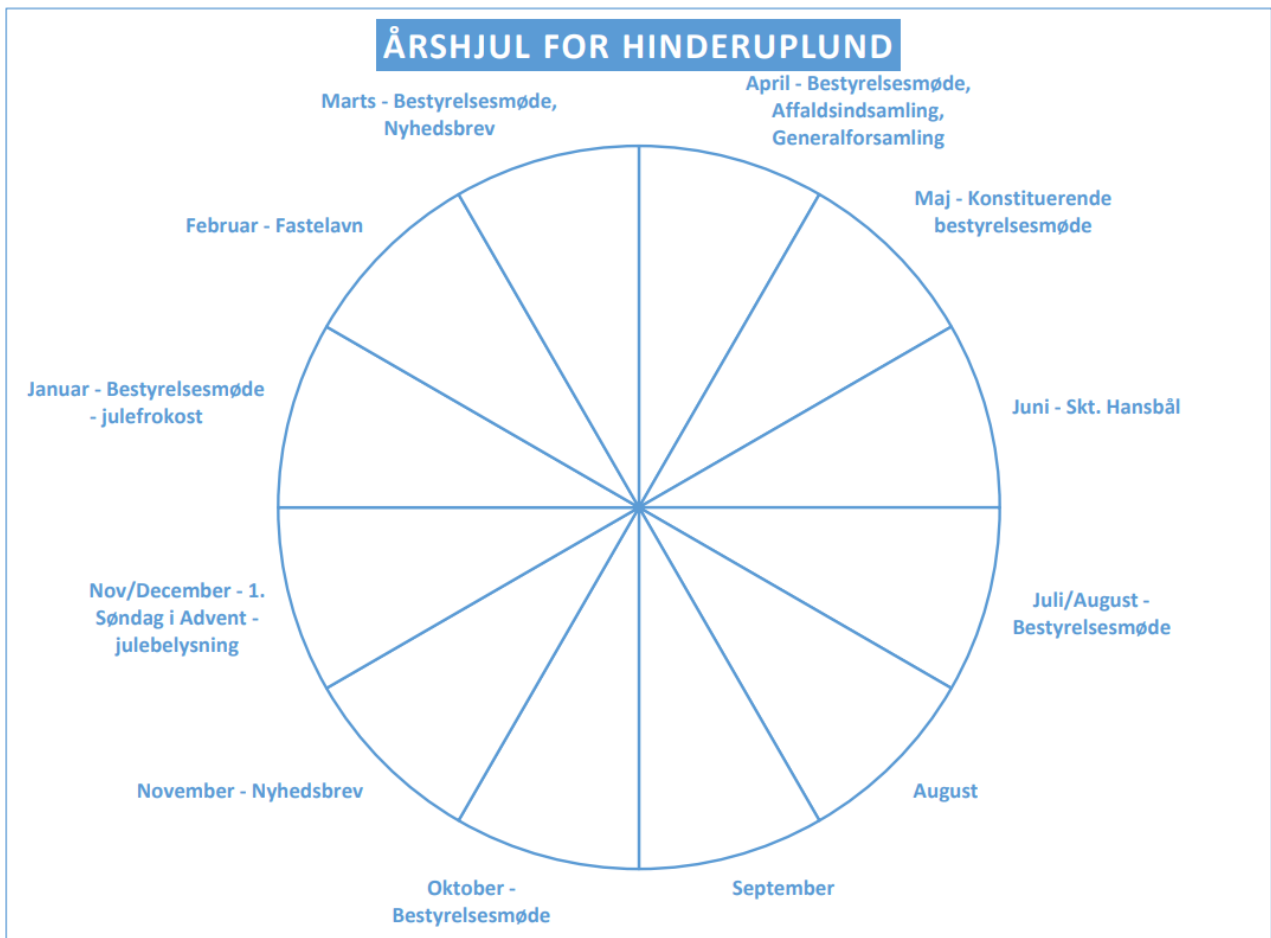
ÅRSHJUL FOR HINDERUPLUND

Marts - Bestyrelsesmøde, Nyhedsbrev

April - Bestyrelsesmøde, Affaldsindsamling, Generalforsamling

Februar - Fastelavn

Maj - Konstituerende bestyrelsesmøde

Januar - Bestyrelsesmøde - julefrokost

Juni - Skt. Hansbål

Nov/December - 1. Søndag i Advent - julebelysning

Juli/August - Bestyrelsesmøde

November - Nyhedsbrev

August

Oktober - Bestyrelsesmøde

September